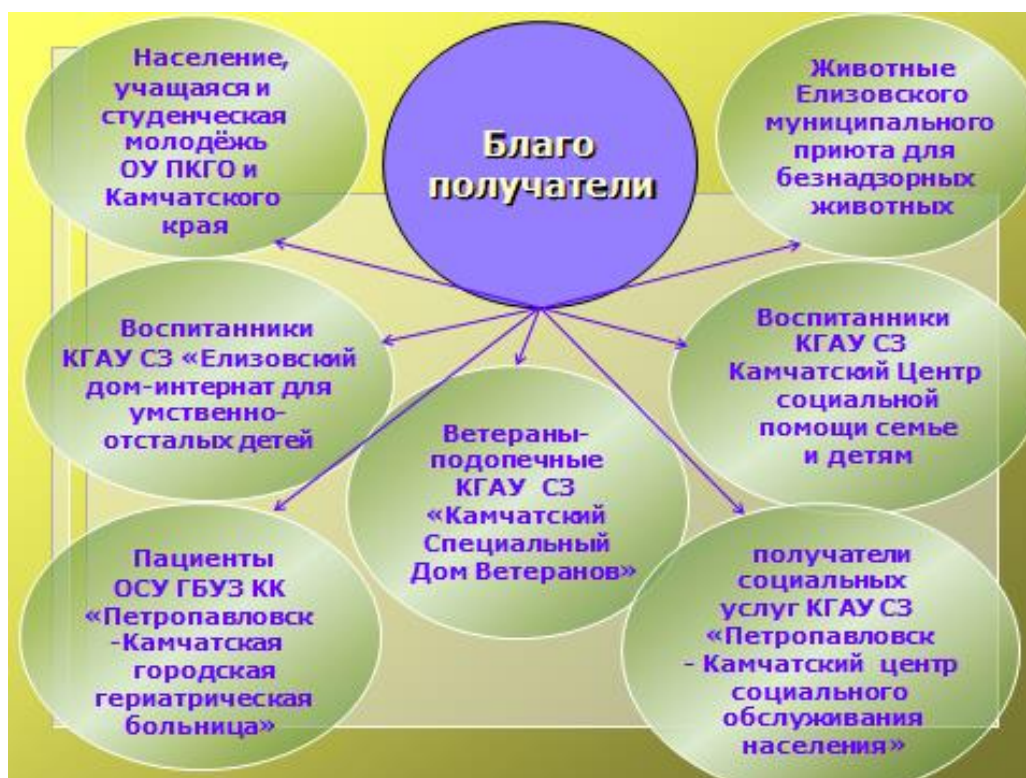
Благо получатели

Население, учащаяся и студенческая молодёжь ОУ ПКГО и Камчатского края

Животные Елизовского муниципального приюта для безнадзорных животных

Воспитанники КГАУ СЗ «Елизовский дом-интернат для умственно-отсталых детей

Воспитанники КГАУ СЗ Камчатский Центр социальной помощи семье и детям

Ветераны-подопечные КГАУ СЗ «Камчатский Специальный Дом Ветеранов»

Пациенты ОСУ ГБУЗ КК «Петропавловск-Камчатская городская гериатрическая больница»

получатели социальных услуг КГАУ СЗ «Петропавловск - Камчатский центр социального обслуживания населения»